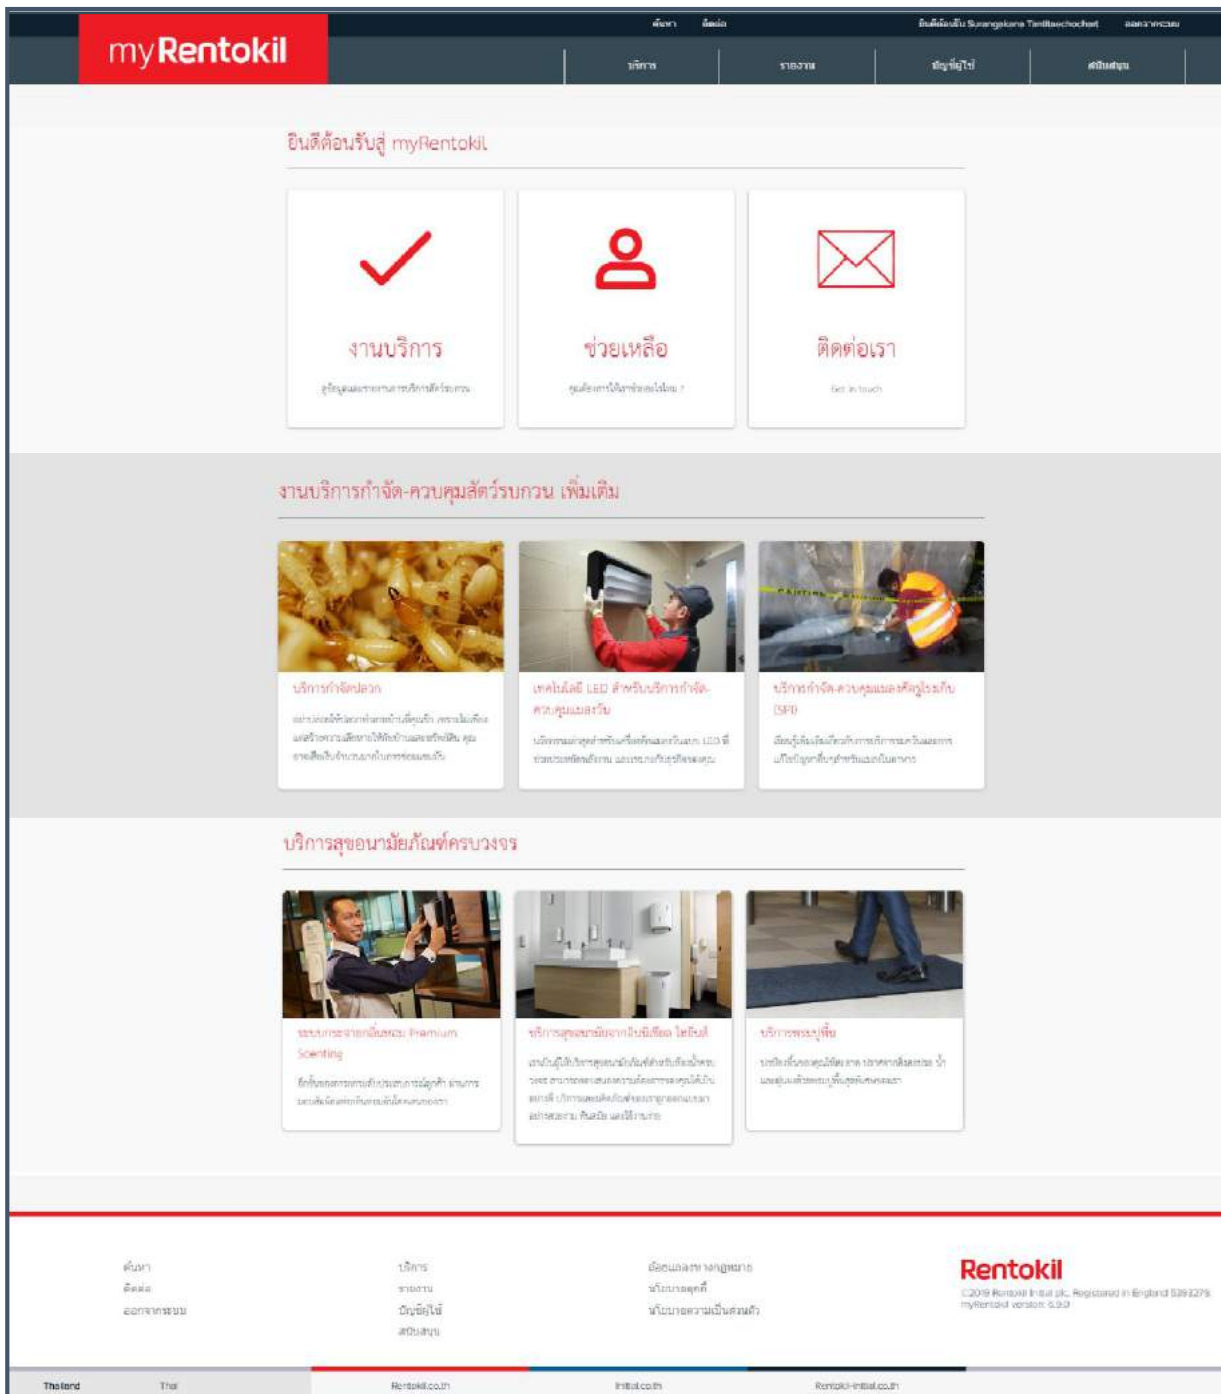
ค้นหา ติดต่อ ยินดีต้อนรับ Surangkana Tanittawchochert ออกจากระบบ

myRentokil

บริการ รายงาน บัญชีผู้ใช้ สนับสนุน

ยินดีต้อนรับสู่ myRentokil

งานบริการ
ดูข้อมูลและรายงานการบริการสัตว์รบกวน

ช่วยเหลือ
คุณต้องการให้เราช่วยอะไรไหม ?

ติดต่อเรา
Get in touch

งานบริการกำจัด-ควบคุมสัตว์รบกวน เพิ่มเติม

บริการกำจัดปลวก
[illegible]

เทคโนโลยี LED สำหรับบริการกำจัด-ควบคุมแมลงวัน
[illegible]

บริการกำจัด-ควบคุมแมลงศัตรูโรงเก็บ (SPI)
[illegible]

บริการสุขอนามัยภัณฑ์ครบวงจร

ระบบกระจายกลิ่นหอม Premium Scenting
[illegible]

บริการสุขอนามัยจากอินนิเชียล ไฮยีนส์
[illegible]

บริการพรมปูพื้น
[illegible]

ค้นหา
ติดต่อ
ออกจากระบบ

บริการ
รายงาน
บัญชีผู้ใช้
สนับสนุน

ข้อตกลงทางกฎหมาย
นโยบายคุกกี้
นโยบายความเป็นส่วนตัว

Rentokil
©2019 Rentokil Initial plc. Registered in England 5393279.
myRentokil version: 6.9.0

Thailand Thai Rentokil.co.th Initial.co.th Rentokil-Initial.co.th